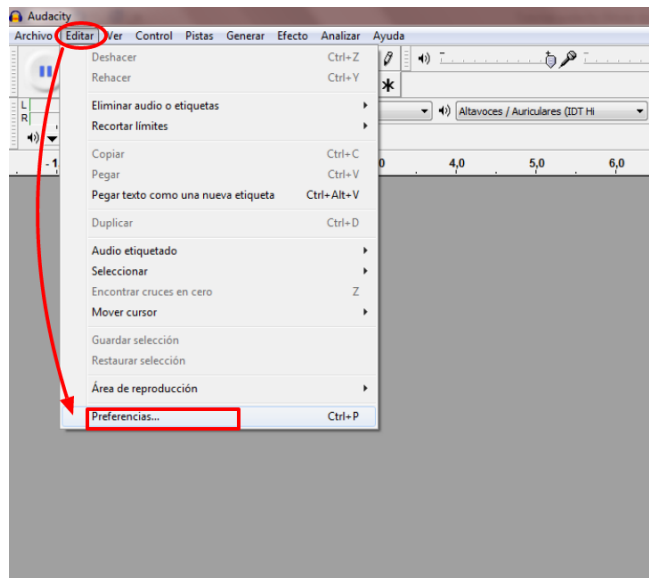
Audacity

Archivo Editar Ver Control Pistas Generar Efecto Analizar Ayuda

Deshacer Ctrl+Z
Rehacer Ctrl+Y

Eliminar audio o etiquetas
Recortar límites

Copiar Ctrl+C
Pegar Ctrl+V
Pegar texto como una nueva etiqueta Ctrl+Alt+V

Duplicar Ctrl+D

Audio etiquetado
Seleccionar
Encontrar cruces en cero Z
Mover cursor

Guardar selección
Restaurar selección

Área de reproducción

Preferencias... Ctrl+P

L
R
-1
Altavoces / Auriculares (IDT Hi
0
4,0
5,0
6,0